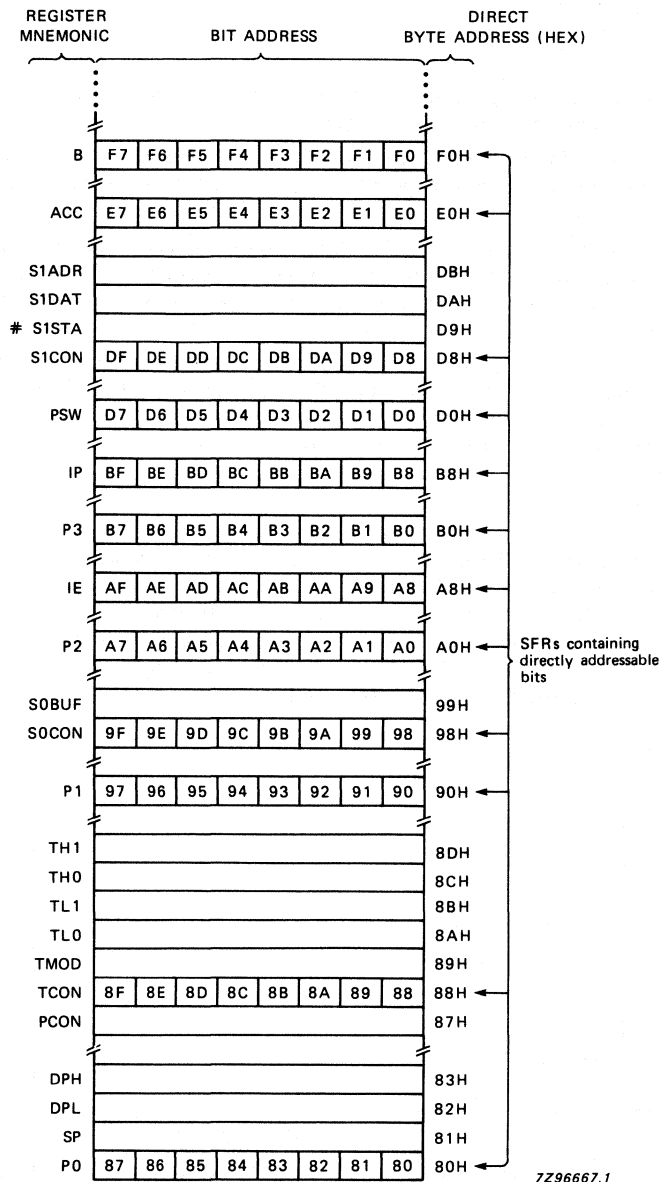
REGISTER MNEMONIC

BIT ADDRESS

DIRECT BYTE ADDRESS (HEX)

| | | | | | | | | | |
|---|---|---|---|---|---|---|---|---|---|
| B | F7 | F6 | F5 | F4 | F3 | F2 | F1 | F0 | F0H |
| ACC | E7 | E6 | E5 | E4 | E3 | E2 | E1 | E0 | E0H |
| S1ADR | | | | | | | | | DBH |
| S1DAT | | | | | | | | | DAH |
| # S1STA | | | | | | | | | D9H |
| S1CON | DF | DE | DD | DC | DB | DA | D9 | D8 | D8H |
| PSW | D7 | D6 | D5 | D4 | D3 | D2 | D1 | D0 | D0H |
| IP | BF | BE | BD | BC | BB | BA | B9 | B8 | B8H |
| P3 | B7 | B6 | B5 | B4 | B3 | B2 | B1 | B0 | B0H |
| IE | AF | AE | AD | AC | AB | AA | A9 | A8 | A8H |
| P2 | A7 | A6 | A5 | A4 | A3 | A2 | A1 | A0 | A0H |
| S0BUF | | | | | | | | | 99H |
| S0CON | 9F | 9E | 9D | 9C | 9B | 9A | 99 | 98 | 98H |
| P1 | 97 | 96 | 95 | 94 | 93 | 92 | 91 | 90 | 90H |
| TH1 | | | | | | | | | 8DH |
| TH0 | | | | | | | | | 8CH |
| TL1 | | | | | | | | | 8BH |
| TL0 | | | | | | | | | 8AH |
| TMOD | | | | | | | | | 89H |
| TCON | 8F | 8E | 8D | 8C | 8B | 8A | 89 | 88 | 88H |
| PCON | | | | | | | | | 87H |
| DPH | | | | | | | | | 83H |
| DPL | | | | | | | | | 82H |
| SP | | | | | | | | | 81H |
| P0 | 87 | 86 | 85 | 84 | 83 | 82 | 81 | 80 | 80H |

SFRs containing directly addressable bits

7Z96667.1